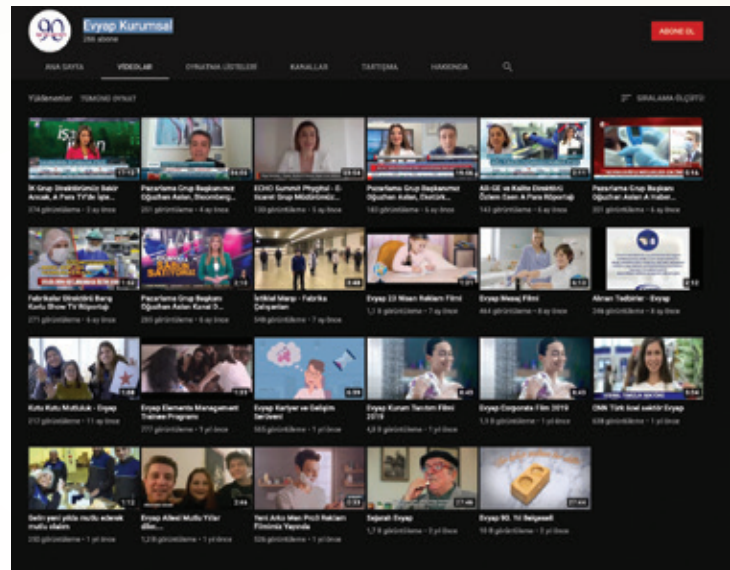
Evyap Kurumsal
266 abone

ABONE OL

ANA SAYFA VİDEOLAR OYNATMA LİSTELERİ KANALLAR TARTIŞMA HAKKINDA

Yüklenenler TÜMÜNÜ OYNAT

SIRALAMA ÖLÇÜTÜ

İK Grup Direktörümüz Bakır Arıcak, A Para TV'de İşte...
274 görüntüleme • 2 ay önce

Pazarlama Grup Başkanımız Oğuzhan Aslan, Bloomberg...
201 görüntüleme • 4 ay önce

ECHO Summit Phygital - E-ticaret Grup Müdürümüz...
130 görüntüleme • 5 ay önce

Pazarlama Grup Başkanımız Oğuzhan Aslan, Ekotürk...
183 görüntüleme • 6 ay önce

AR-GE ve Kalite Direktörü Özlem Esen A Para Röportajı
143 görüntüleme • 6 ay önce

Pazarlama Grup Başkanı Oğuzhan Aslan A Haber...
301 görüntüleme • 6 ay önce

Fabrikalar Direktörü Barış Kutlu Show TV Röportajı
271 görüntüleme • 6 ay önce

Pazarlama Grup Başkanı Oğuzhan Aslan Kanal D...
283 görüntüleme • 6 ay önce

İstiklal Marşı - Fabrika Çalışanları
548 görüntüleme • 7 ay önce

Evyap 23 Nisan Reklam Filmi
1,1 B görüntüleme • 7 ay önce

Evyap Mesaj Filmi
464 görüntüleme • 8 ay önce

Alınan Tedbirler - Evyap
246 görüntüleme • 8 ay önce

Kutu Kutu Mutluluk - Evyap
212 görüntüleme • 11 ay önce

Evyap Elements Management Trainee Programı
777 görüntüleme • 1 yıl önce

Evyap Kariyer ve Gelişim Serüveni
565 görüntüleme • 1 yıl önce

Evyap Kurum Tanıtım Filmi 2019
4,8 B görüntüleme • 1 yıl önce

Evyap Corporate Film 2019
1,3 B görüntüleme • 1 yıl önce

CNN Türk özel sektör Evyap
638 görüntüleme • 1 yıl önce

Defin yeni yılda mutlu edecek mutlu olalım
280 görüntüleme • 1 yıl önce

Evyap Ailesi Mutlu Yıllar diler...
1,2 B görüntüleme • 1 yıl önce

Yeni Arko Men Pirili Reklam Filminin Yapımı
526 görüntüleme • 1 yıl önce

Sejarah Evyap
1,7 B görüntüleme • 2 yıl önce

Evyap 90. Yıl Belgeseli
10 B görüntüleme • 2 yıl önce